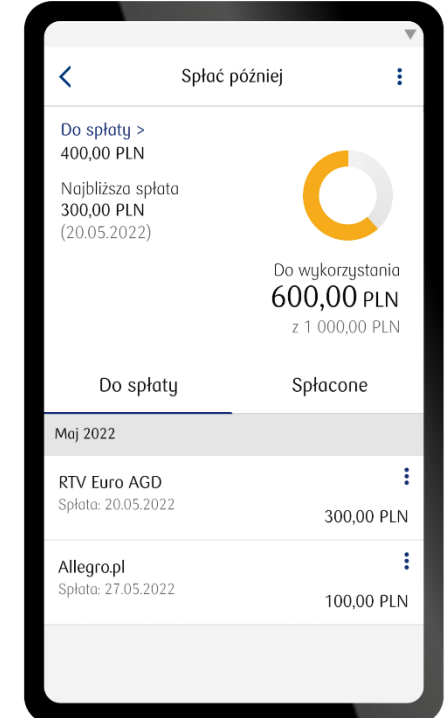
Spłać później

Do spłaty >
400,00 PLN

Najbliższa spłata
300,00 PLN
(20.05.2022)

Do wykorzystania
600,00 PLN
z 1 000,00 PLN

Do spłaty

Spłacone

Maj 2022

RTV Euro AGD
Spłata: 20.05.2022
300,00 PLN

Allegro.pl
Spłata: 27.05.2022
100,00 PLN